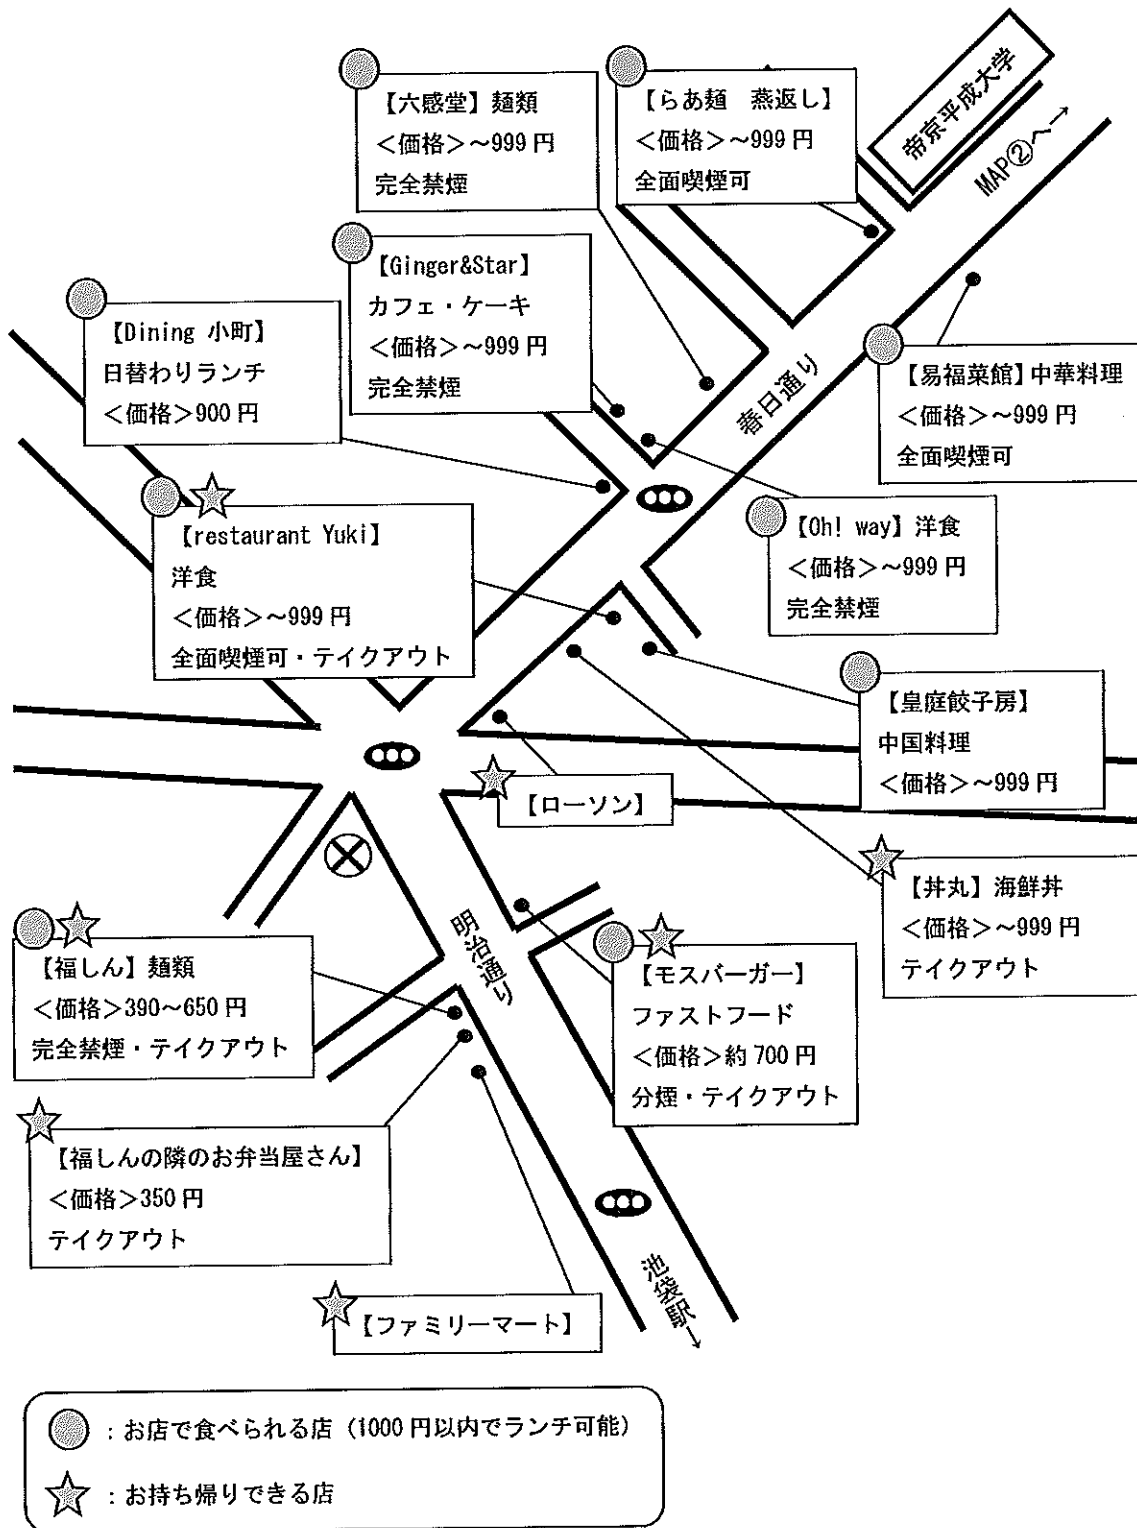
【六感堂】麺類
<価格>~999 円
完全禁煙

【らあ麺　燕返し】
<価格>~999 円
全面喫煙可

帝京平成大学

MAP②へ→

【Ginger&Star】
カフェ・ケーキ
<価格>~999 円
完全禁煙

【Dining 小町】
日替わりランチ
<価格>900 円

春日通り

【易福菜館】中華料理
<価格>~999 円
全面喫煙可

【restaurant Yuki】
洋食
<価格>~999 円
全面喫煙可・テイクアウト

【Oh! way】洋食
<価格>~999 円
完全禁煙

【皇庭餃子房】
中国料理
<価格>~999 円

【ローソン】

【丼丸】海鮮丼
<価格>~999 円
テイクアウト

明治通り

【福しん】麺類
<価格>390~650 円
完全禁煙・テイクアウト

【モスバーガー】
ファストフード
<価格>約 700 円
分煙・テイクアウト

【福しんの隣のお弁当屋さん】
<価格>350 円
テイクアウト

池袋駅→

【ファミリーマート】

：お店で食べられる店（1000 円以内でランチ可能）

：お持ち帰りできる店